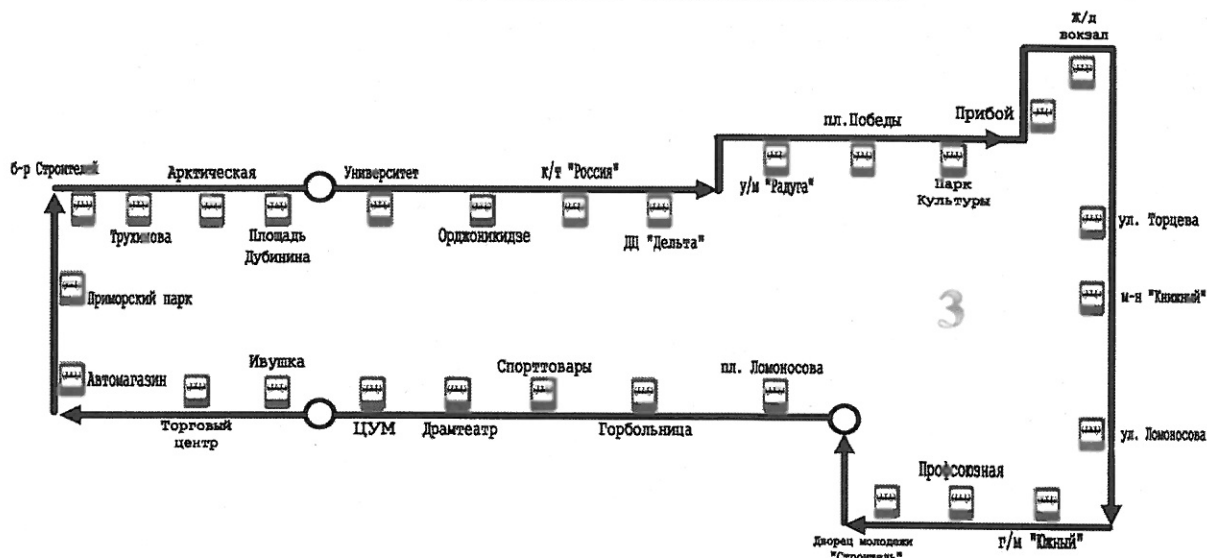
ж/д вокзал

б-р Строителей
Арктическая
Университет
к/т "Россия"
пл. Победы
Прибой
Трухинова
Площадь Дубинина
Орджоникидзе
ДЦ "Дельта"
у/м "Радуга"
Парк Культуры
ул. Торцева
м-н "Книжный"
Приморский парк
3
Автомагазин
Ивушка
Спорттовары
пл. Ломоносова
Торговый центр
ЦУМ
Драмтеатр
Горбольница
ул. Ломоносова
Профсоюзная
Дворец молодежи "Строитель"
г/м "Южный"